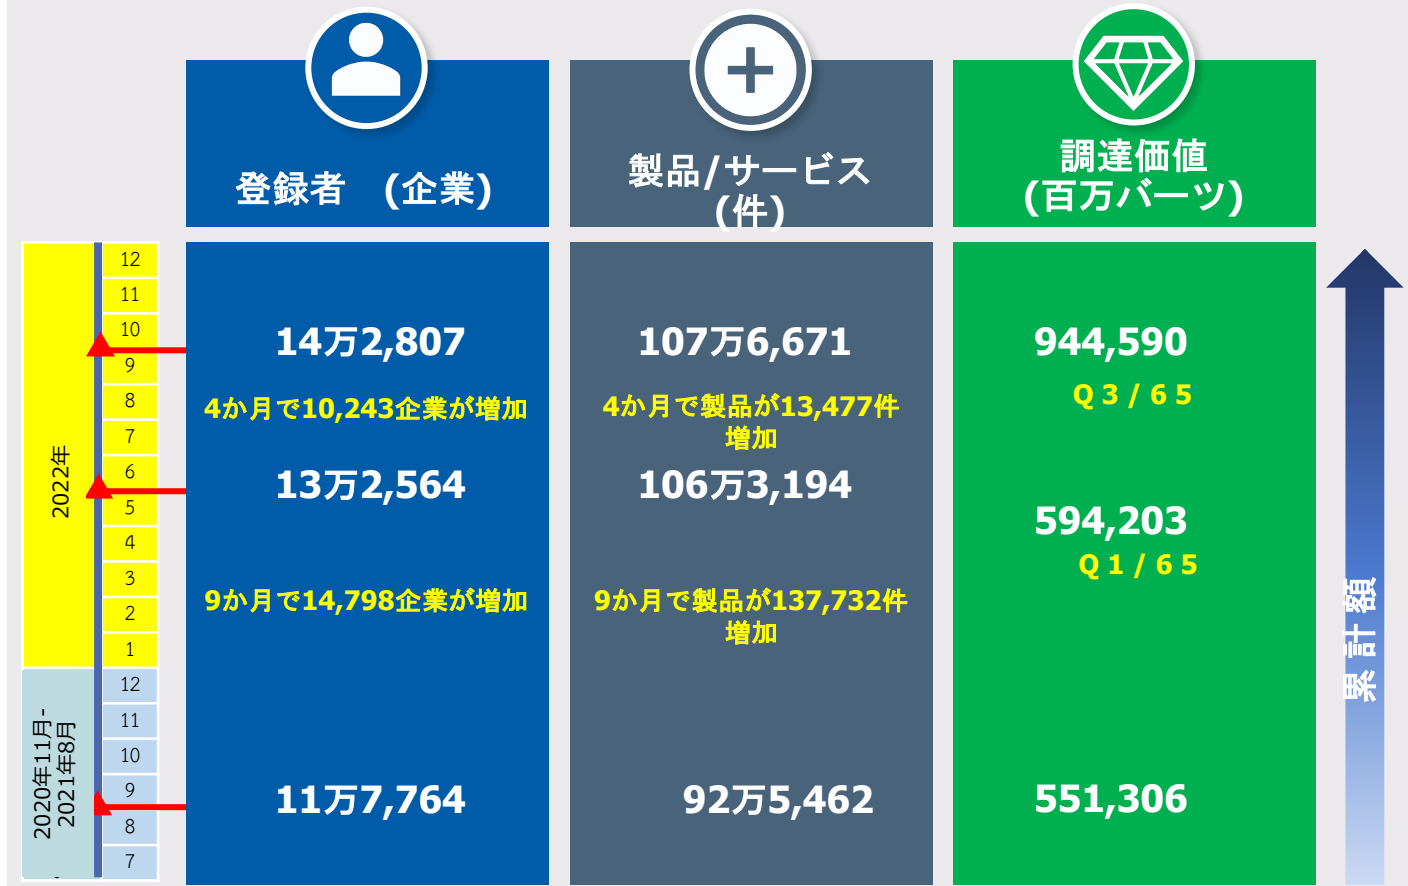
登録者　(企業)

製品/サービス
(件)

調達価値
(百万バーツ)

12
11
10
9
8
7
6
5
4
3
2
1
2022年

12
11
10
9
8
7
2020年11月-
2021年8月

14万2,807
4か月で10,243企業が増加
13万2,564
9か月で14,798企業が増加
11万7,764

107万6,671
4か月で製品が13,477件増加
106万3,194
9か月で製品が137,732件増加
92万5,462

944,590
Q 3 / 6 5
594,203
Q 1 / 6 5
551,306

累計額